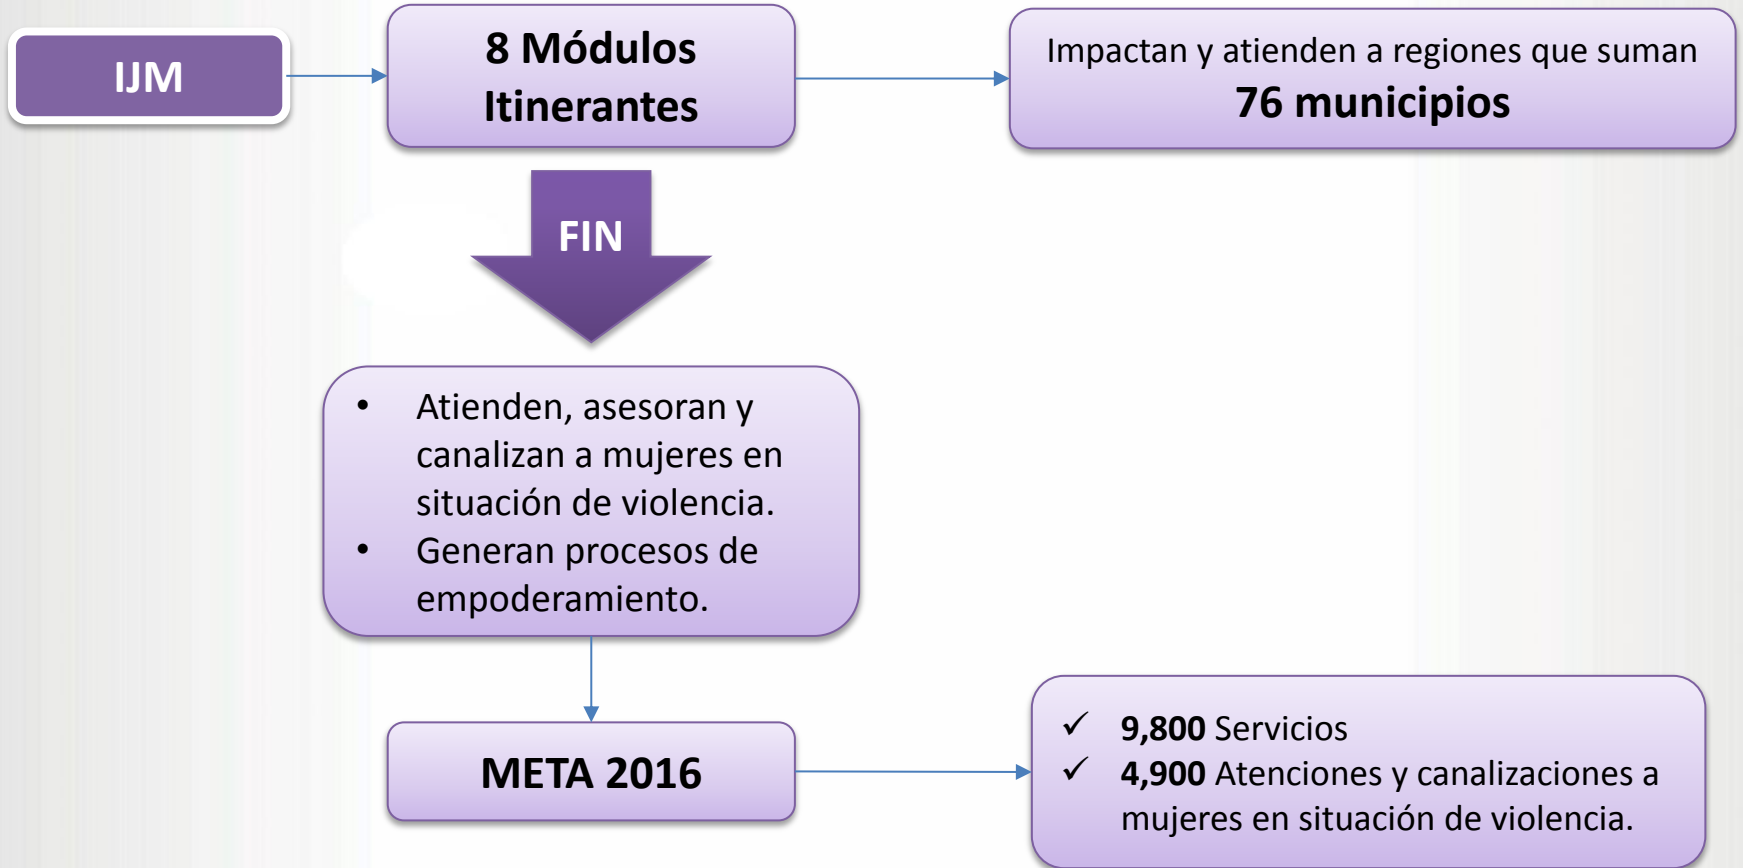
IJM

8 Módulos Itinerantes

Impactan y atienden a regiones que suman
76 municipios

FIN

- Atienden, asesoran y canalizan a mujeres en situación de violencia.
- Generan procesos de empoderamiento.

META 2016

✓ 9,800 Servicios
✓ 4,900 Atenciones y canalizaciones a mujeres en situación de violencia.